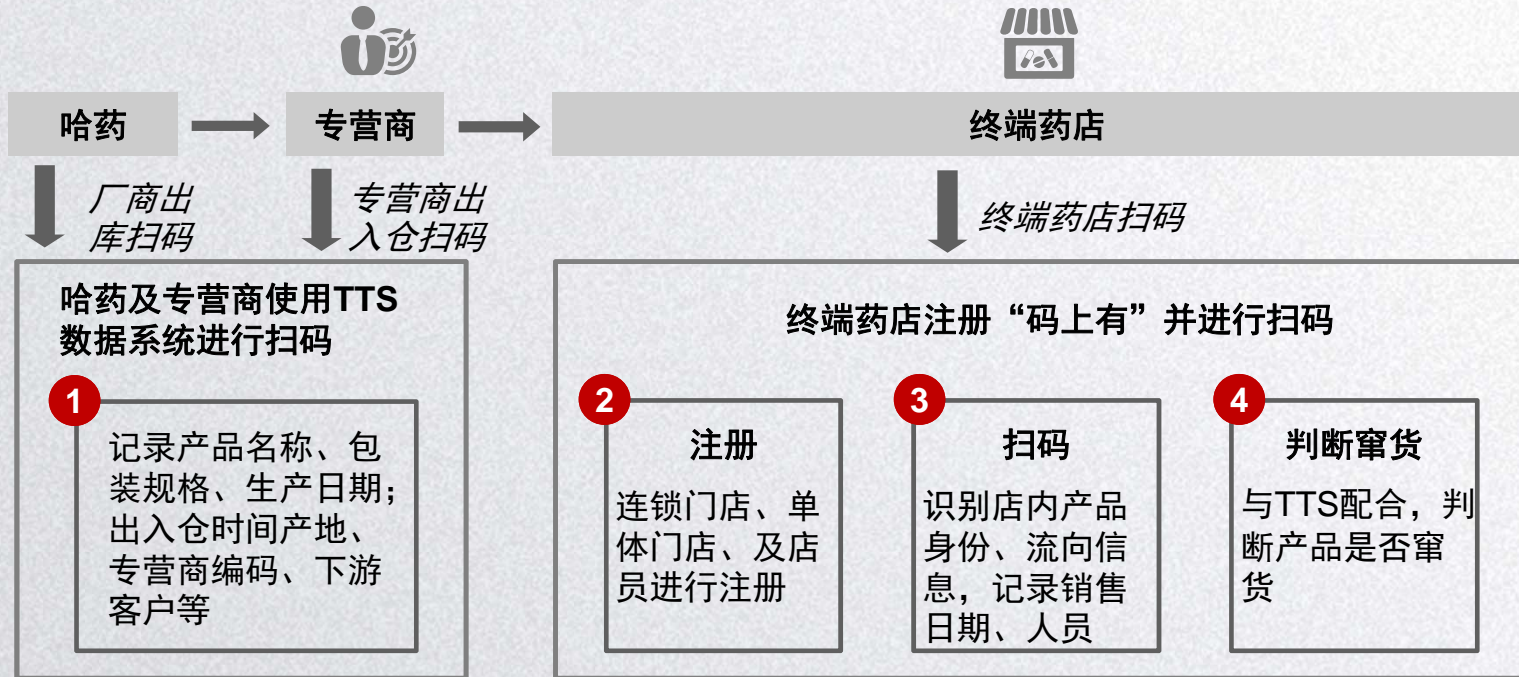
哈药

专营商

终端药店

厂商出库扫码

专营商出入仓扫码

终端药店扫码

哈药及专营商使用TTS数据系统进行扫码

1

记录产品名称、包装规格、生产日期；出入仓时间产地、专营商编码、下游客户等

终端药店注册“码上有”并进行扫码

2

注册

连锁门店、单体门店、及店员进行注册

3

扫码

识别店内产品身份、流向信息，记录销售日期、人员

4

判断窜货

与TTS配合，判断产品是否窜货